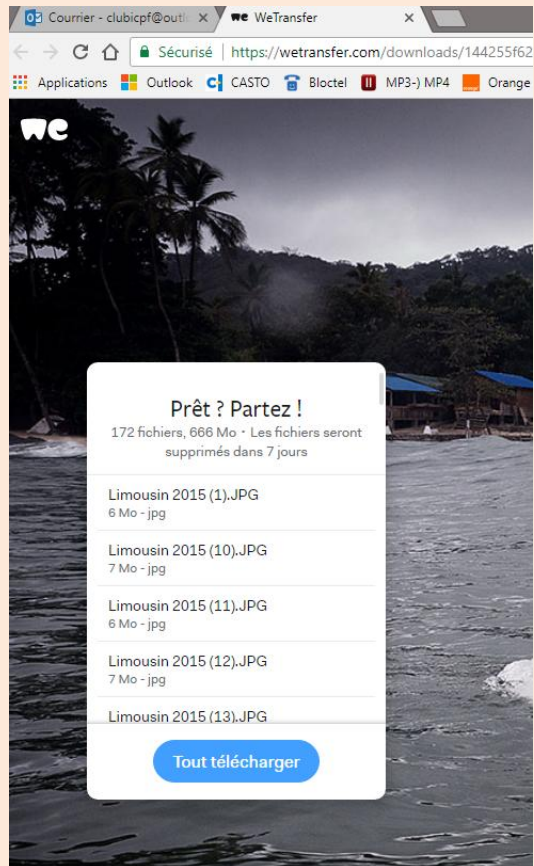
Courrier - clubicpf@outl ×
we WeTransfer ×
Sécurisé | https://wetransfer.com/downloads/144255f62
Applications Outlook CASTO Bloctel MP3-) MP4 Orange

we

Prêt ? Partez !
172 fichiers, 666 Mo · Les fichiers seront supprimés dans 7 jours

Limousin 2015 (1).JPG
6 Mo - jpg

Limousin 2015 (10).JPG
7 Mo - jpg

Limousin 2015 (11).JPG
6 Mo - jpg

Limousin 2015 (12).JPG
7 Mo - jpg

Limousin 2015 (13).JPG

Tout télécharger